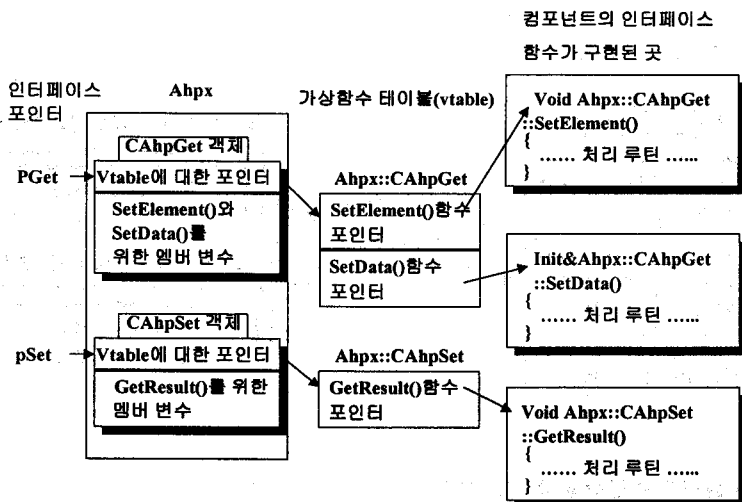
컴포넌트의 인터페이스
함수가 구현된 곳

인터페이스
포인터

Ahpx

가상함수 테이블(vtable)

CAhpGet 객체

PGet

Vtable에 대한 포인터

SetElement()와
SetData()를
위한 멤버 변수

Ahpx::CAhpGet

SetElement()함수
포인터

SetData()함수
포인터

Void Ahpx::CAhpGet
::SetElement()
{
...... 처리 루틴 ......
}

Init&Ahpx::CAhpGet
::SetData()
{
...... 처리 루틴 ......
}

CAhpSet 객체

pSet

Vtable에 대한 포인터

GetResult()를 위한
멤버 변수

Ahpx::CAhpSet

GetResult()함수
포인터

Void Ahpx::CAhpSet
::GetResult()
{
...... 처리 루틴 ......
}